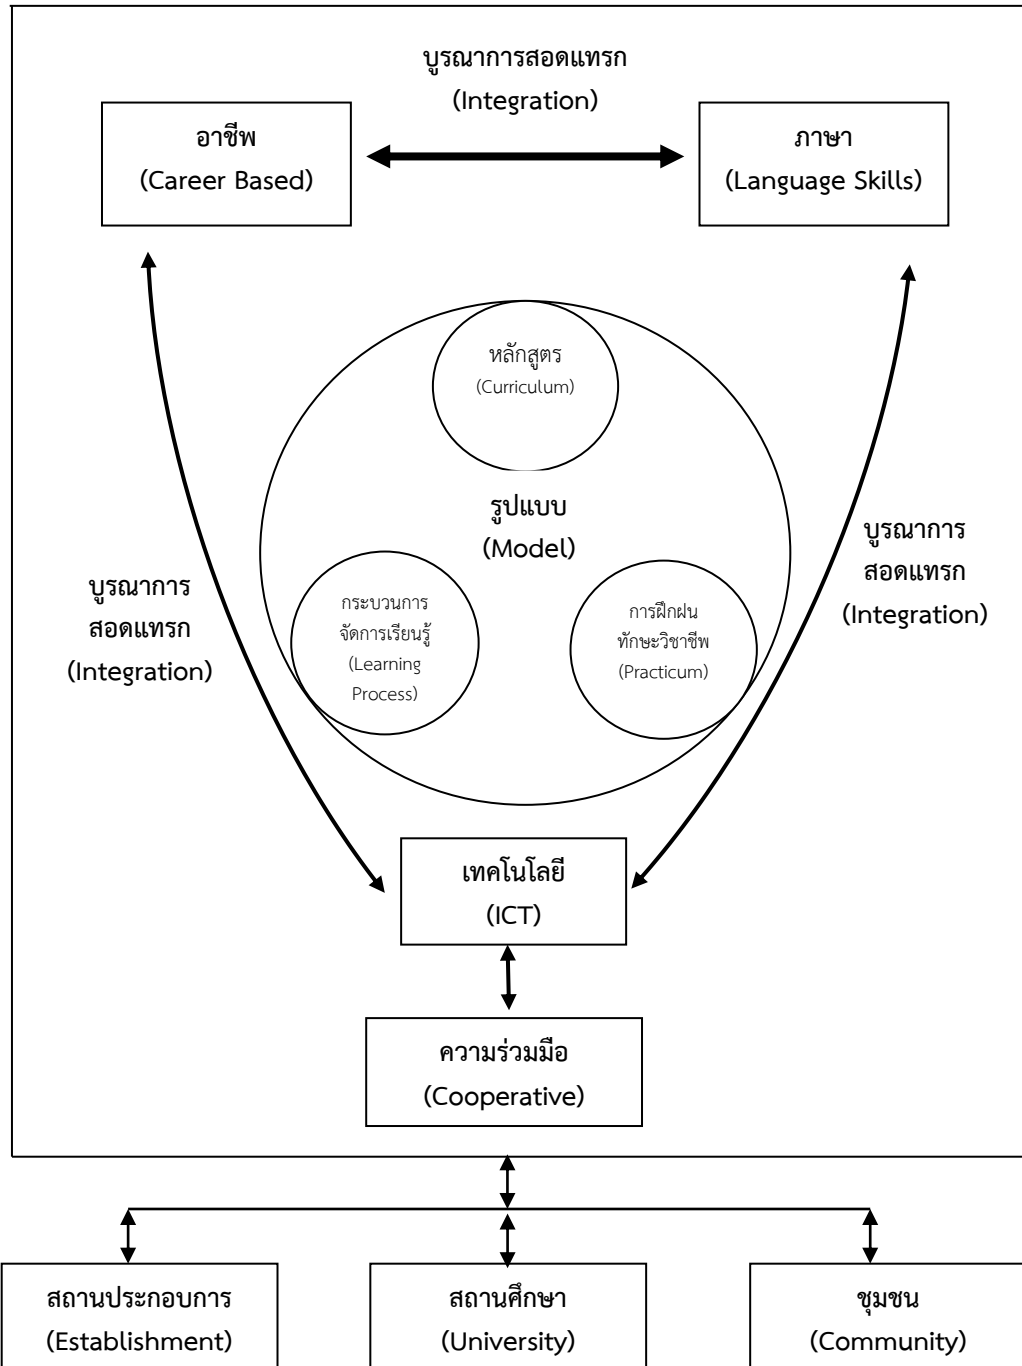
บูรณาการสอดแทรก
(Integration)

อาชีพ
(Career Based)

ภาษา
(Language Skills)

หลักสูตร
(Curriculum)

รูปแบบ
(Model)

บูรณาการ
สอดแทรก
(Integration)

บูรณาการ
สอดแทรก
(Integration)

กระบวนการ
จัดการเรียนรู้
(Learning
Process)

การฝึกฝน
ทักษะวิชาชีพ
(Practicum)

เทคโนโลยี
(ICT)

ความร่วมมือ
(Cooperative)

สถานประกอบการ
(Establishment)

สถานศึกษา
(University)

ชุมชน
(Community)